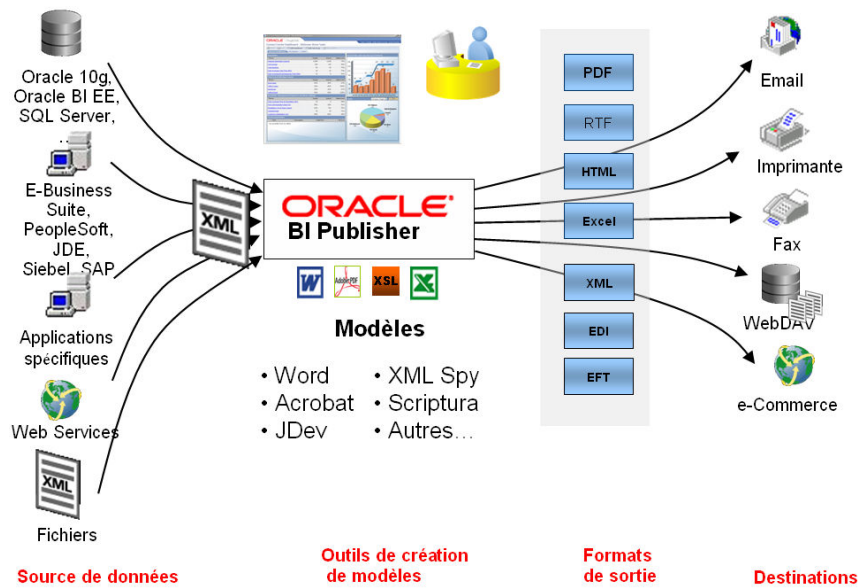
Oracle 10g, Oracle BI EE, SQL Server, ...

E-Business Suite, PeopleSoft, JDE, Siebel, SAP

Applications spécifiques

Web Services

XML

Fichiers

XML

ORACLE
BI Publisher

W XSL X

Modèles

• Word
• Acrobat
• JDev

• XML Spy
• Scriptura
• Autres…

PDF
RTF
HTML
Excel
XML
EDI
EFT

Email
Imprimante
Fax
WebDAV
e-Commerce

Source de données

Outils de création de modèles

Formats de sortie

Destinations